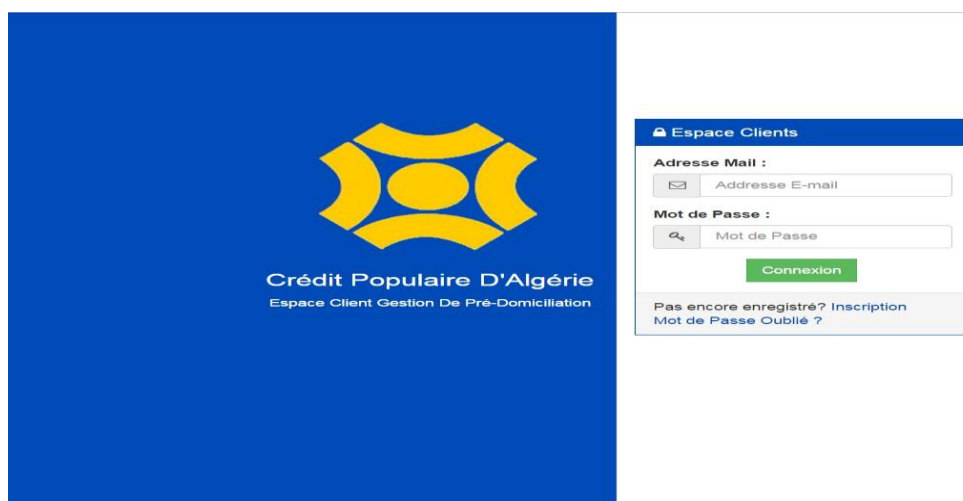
Crédit Populaire D'Algérie
Espace Client Gestion De Pré-Domiciliation

Espace Clients
Adresse Mail :
Addresse E-mail
Mot de Passe :
Mot de Passe
Connexion
Pas encore enregistré? Inscription
Mot de Passe Oublié ?